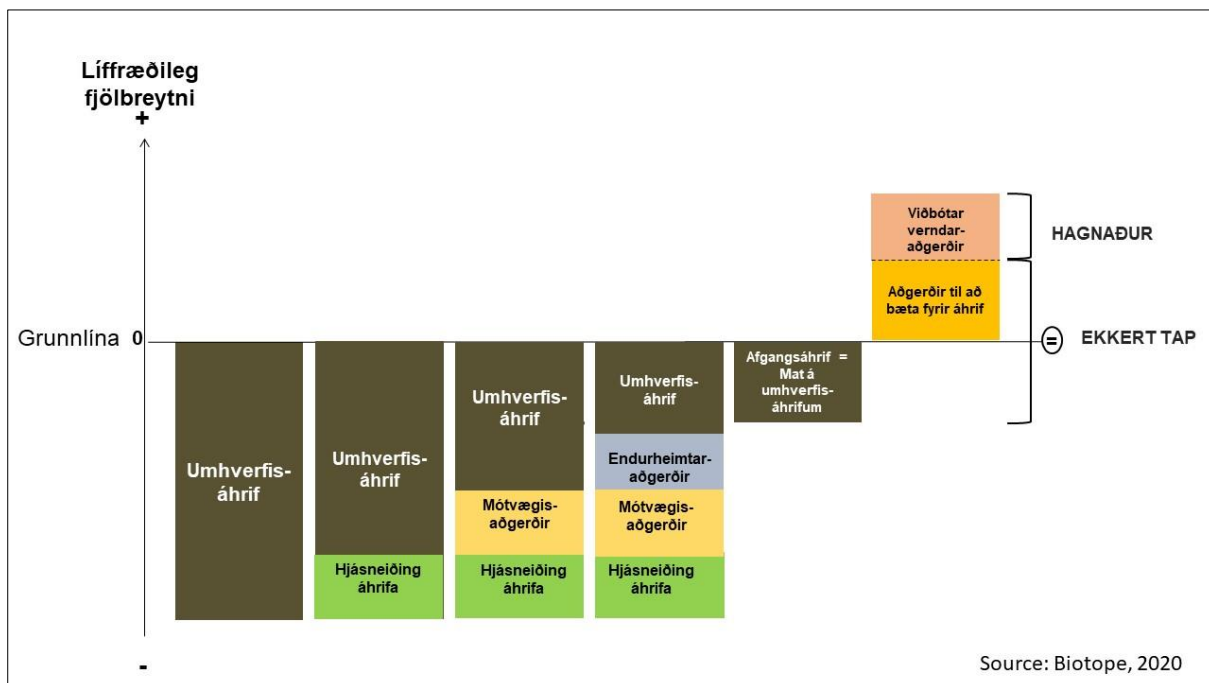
Líffræðileg fjölbreytni
+

Grunnlína 0

-

Umhverfisáhrif

Umhverfisáhrif

Hjásneiðing áhrifa

Umhverfisáhrif

Mótvægisaðgerðir

Hjásneiðing áhrifa

Umhverfisáhrif

Endurheimtaraðgerðir

Mótvægisaðgerðir

Hjásneiðing áhrifa

Afgangsáhrif = Mat á umhverfisáhrifum

Viðbótar verndaraðgerðir

Aðgerðir til að bæta fyrir áhrif

HAGNAÐUR

=

EKKERT TAP

Source: Biotope, 2020